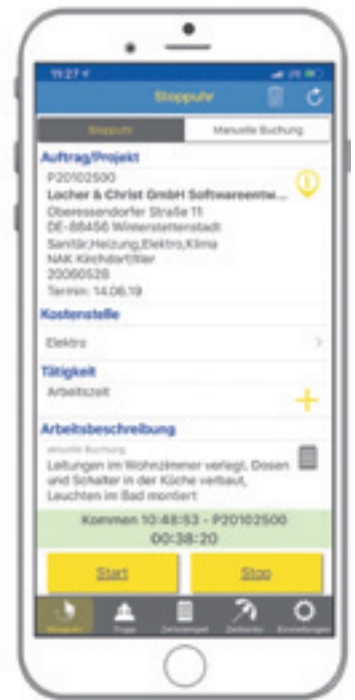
15:27

Stoppuhr

Stoppuhr
Manuelle Buchung

Auftrag/Projekt
P20102500
Locher & Christ GmbH Softwareentw...
Oberessendorfer Straße 11
DE-88456 Winterstettenstadt
Sanitär,Heizung,Elektro,Klima
NAK Kirchdorf/Iller
20060528
Termin: 14.06.19

Kostenstelle
Elektro

Tätigkeit
Arbeitszeit

Arbeitsbeschreibung
aktuelle Buchung
Leitungen im Wohnzimmer verlegt. Dosen und Schalter in der Küche verbaut, Leuchten im Bad montiert

Kommen 10:48:53 - P20102500
00:38:20

Start
Stop

Stoppuhr
Trups
Zeitenregel
Zeitkonto
Einstellungen